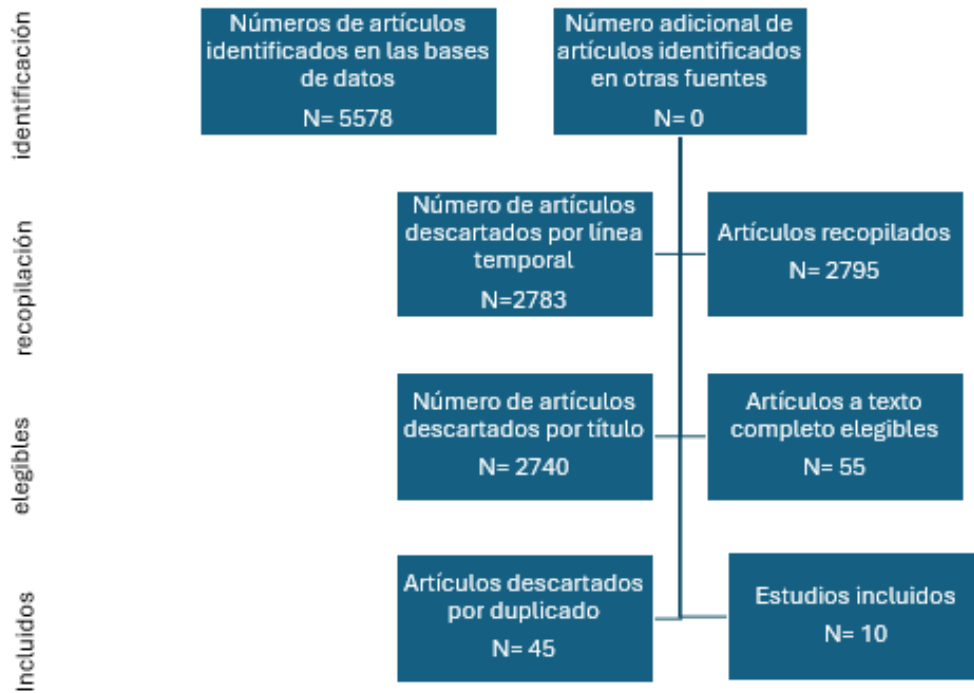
identificación

Números de artículos identificados en las bases de datos
N= 5578

Número adicional de artículos identificados en otras fuentes
N= 0

recopilación

Número de artículos descartados por línea temporal
N=2783

Artículos recopilados
N= 2795

elegibles

Número de artículos descartados por título
N= 2740

Artículos a texto completo elegibles
N= 55

Incluidos

Artículos descartados por duplicado
N= 45

Estudios incluidos
N= 10